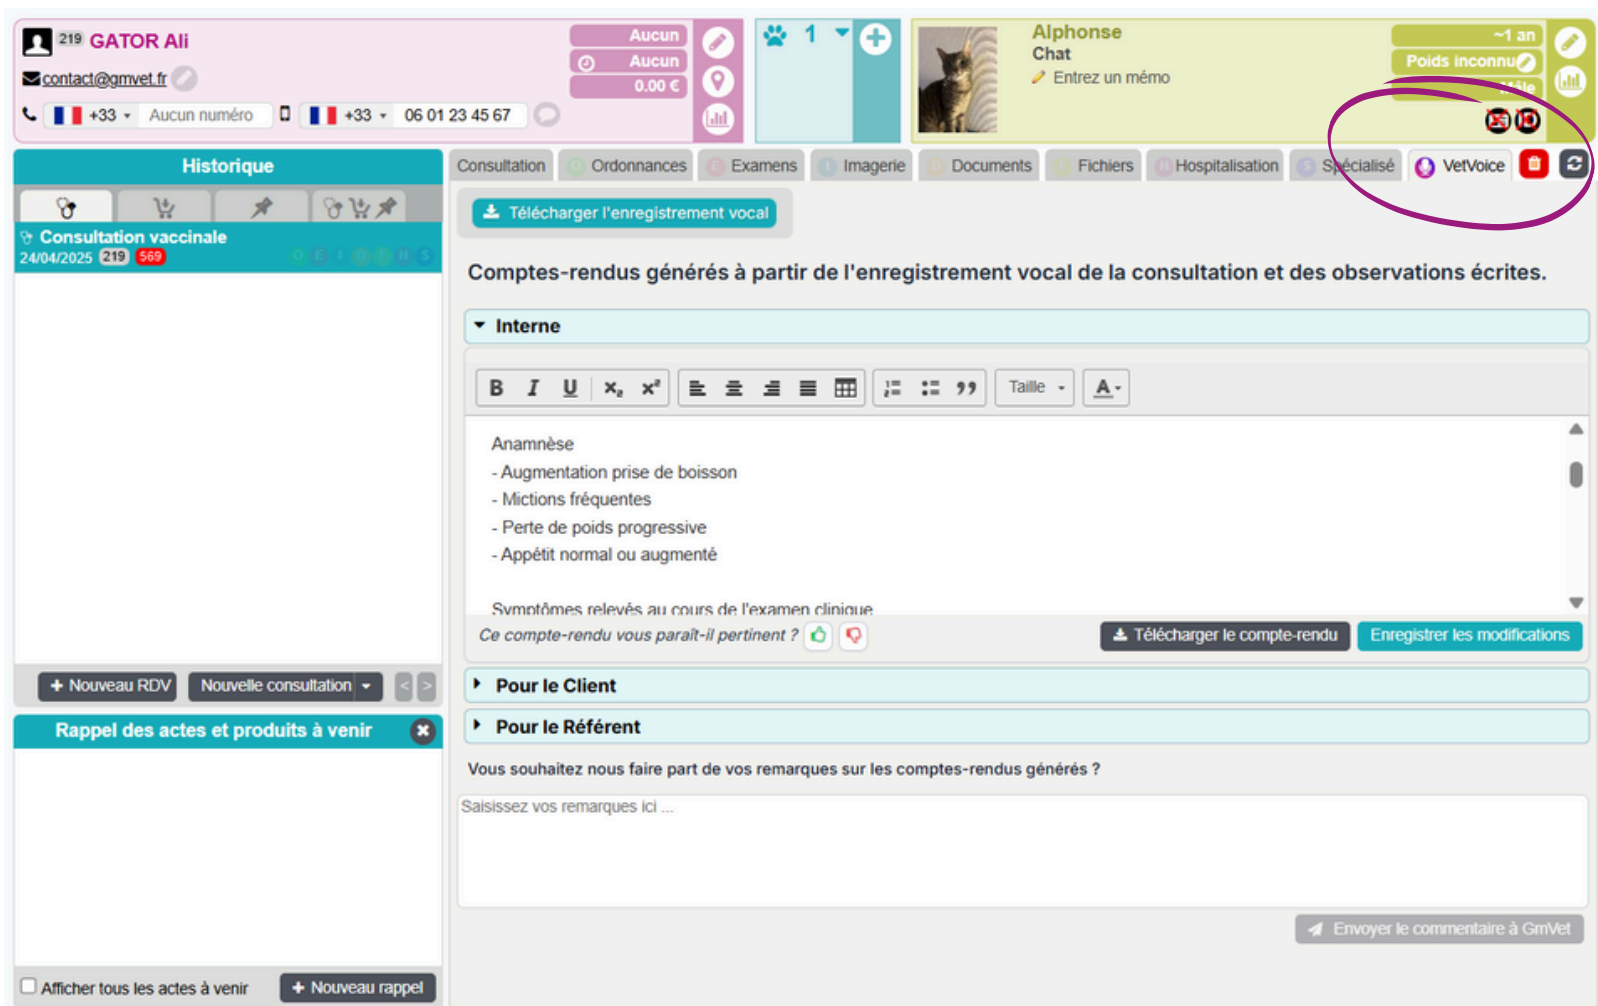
219 GATOR Ali
contact@gmvet.fr
+33 Aucun numéro
+33 06 01 23 45 67
Aucun
Aucun
0.00 €
1
Alphonse
Chat
Entrez un mémo
~1 an
Poids inconnu
Mâle

Historique
Consultation vaccinale
24/04/2025 219 569

Consultation Ordonnances Examens Imagerie Documents Fichiers Hospitalisation Spécialisé VetVoice

Télécharger l'enregistrement vocal

Comptes-rendus générés à partir de l'enregistrement vocal de la consultation et des observations écrites.

Interne

B I U Taille A

Anamnèse
- Augmentation prise de boisson
- Mictions fréquentes
- Perte de poids progressive
- Appétit normal ou augmenté

Symptômes relevés au cours de l'examen clinique

Ce compte-rendu vous paraît-il pertinent ?
Télécharger le compte-rendu
Enregistrer les modifications

Pour le Client

Pour le Référent

Vous souhaitez nous faire part de vos remarques sur les comptes-rendus générés ?

Saisissez vos remarques ici ...

Envoyer le commentaire à GmVet

+ Nouveau RDV
Nouvelle consultation

Rappel des actes et produits à venir

Afficher tous les actes à venir
+ Nouveau rappel